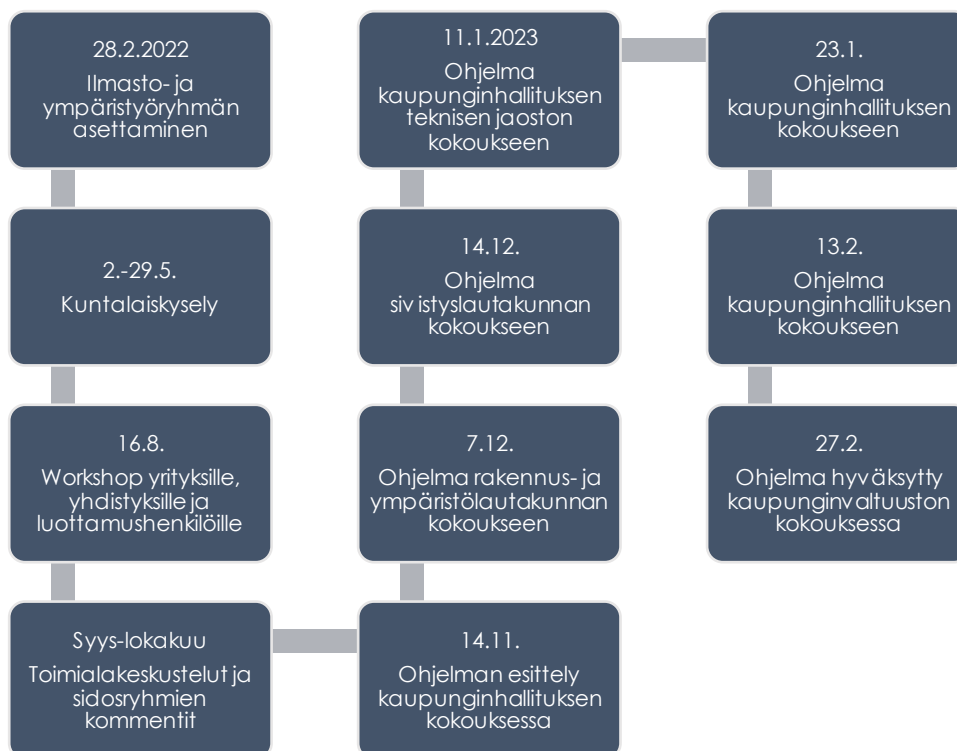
28.2.2022
Ilmasto- ja ympäristyöryhmän asettaminen

2.-29.5.
Kuntalaiskysely

16.8.
Workshop yrityksille, yhdistyksille ja luottamushenkilöille

Syys-lokakuu
Toimialakeskustelut ja sidosryhmien kommentit

14.11.
Ohjelman esittely kaupunginhallituksen kokouksessa

7.12.
Ohjelma rakennus- ja ympäristölautakunnan kokoukseen

14.12.
Ohjelma sivistyslautakunnan kokoukseen

11.1.2023
Ohjelma kaupunginhallituksen teknisen jaoston kokoukseen

23.1.
Ohjelma kaupunginhallituksen kokoukseen

13.2.
Ohjelma kaupunginhallituksen kokoukseen

27.2.
Ohjelma hyväksytty kaupunginvaltuuston kokouksessa